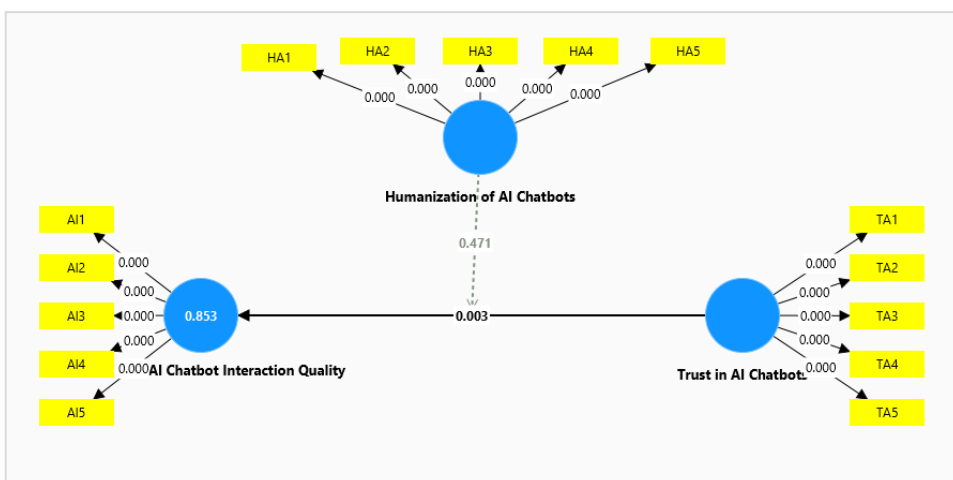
HA1
HA2
HA3
HA4
HA5
0.000
0.000
0.000
0.000
0.000
Humanization of AI Chatbots
0.471
AI1
AI2
AI3
AI4
AI5
0.000
0.000
0.000
0.000
0.000
0.853
AI Chatbot Interaction Quality
0.003
TA1
TA2
TA3
TA4
TA5
0.000
0.000
0.000
0.000
0.000
Trust in AI Chatbots